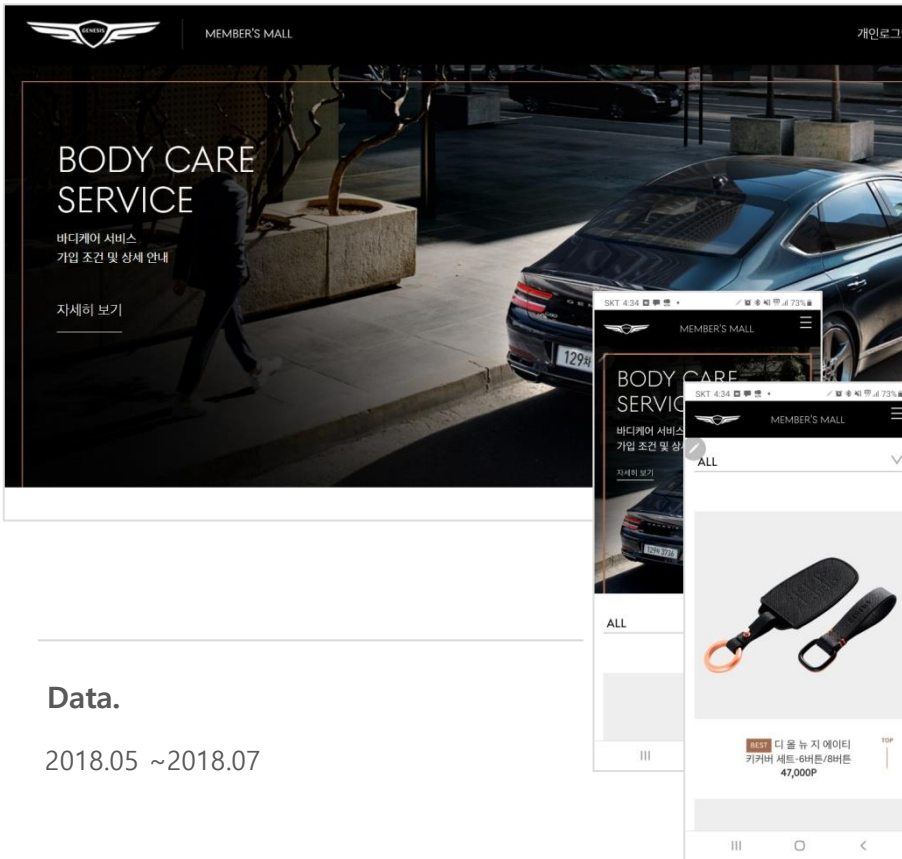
GENESIS

MEMBER'S MALL

개인로그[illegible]

BODY CARE SERVICE

바디케어 서비스 가입 조건 및 상세 안내

자세히 보기

SKT 4:34

73%

MEMBER'S MALL

BODY CARE SERVIC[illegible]

바디케어 서비스 가입 조건 및 상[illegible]

자세히 보기

129허

ALL

III

SKT 4:34

73%

MEMBER'S MALL

ALL

BEST 디 올 뉴 지 에이티 키커버 세트-6버튼/8버튼

47,000P

TOP

Data.

2018.05 ~2018.07